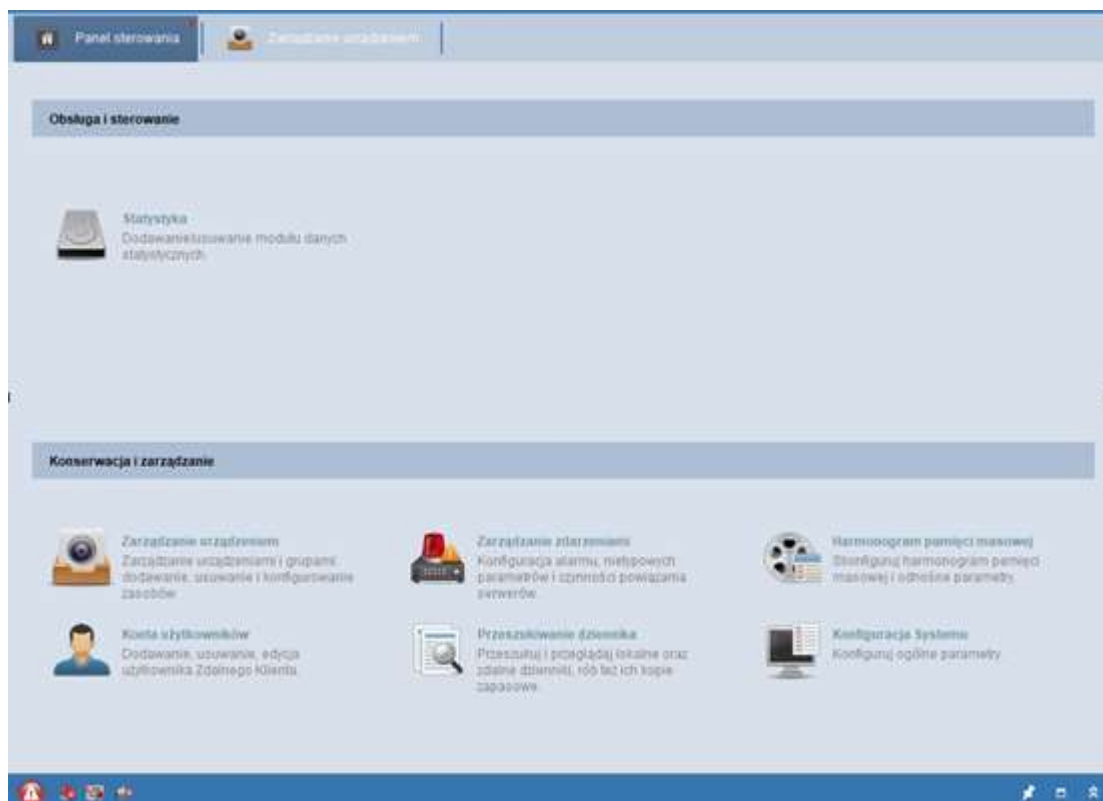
Panel sterowania

Zarządzanie urządzeniem

Obsługa i sterowanie

Statystyka
Dodawanie/usuwanie modułu danych statystycznych.

Konserwacja i zarządzanie

Zarządzanie urządzeniem
Zarządzanie urządzeniami i grupami: dodawanie, usuwanie i konfigurowanie zasobów.

Zarządzanie zdarzeniami
Konfiguracja alarmu, nietypowych parametrów i czynności powiązania serwerów.

Harmonogram pamięci masowej
Skonfiguruj harmonogram pamięci masowej i odnośne parametry.

Konta użytkowników
Dodawanie, usuwanie, edycja użytkownika Zdalnego Klienta.

Przeszukiwanie dziennika
Przeszukuj i przeglądaj lokalne oraz zdalne dzienniki, rób też ich kopie zapasowe.

Konfiguracja Systemu
Konfiguruj ogólne parametry.